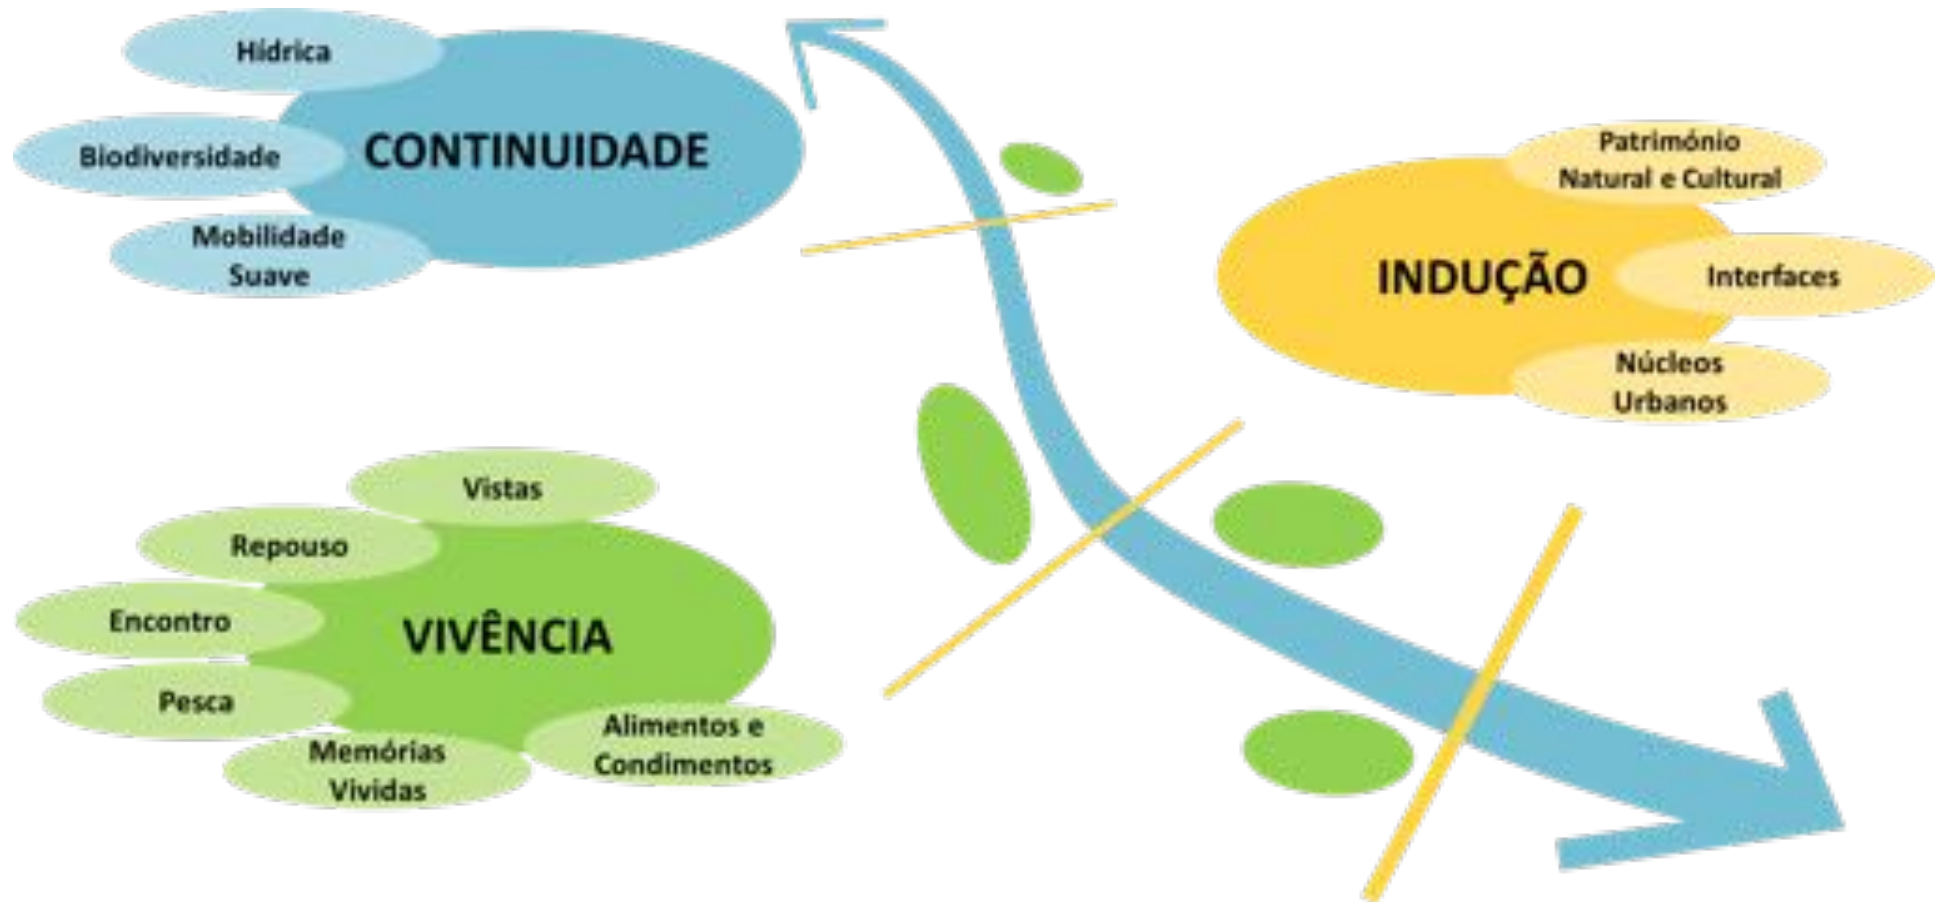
Hídrica

CONTINUIDADE

Biodiversidade

Mobilidade Suave

Património Natural e Cultural

INDUÇÃO

Interfaces

Núcleos Urbanos

Vistas

Repouso

Encontro

VIVÊNCIA

Pesca

Memórias Vividas

Alimentos e Condimentos